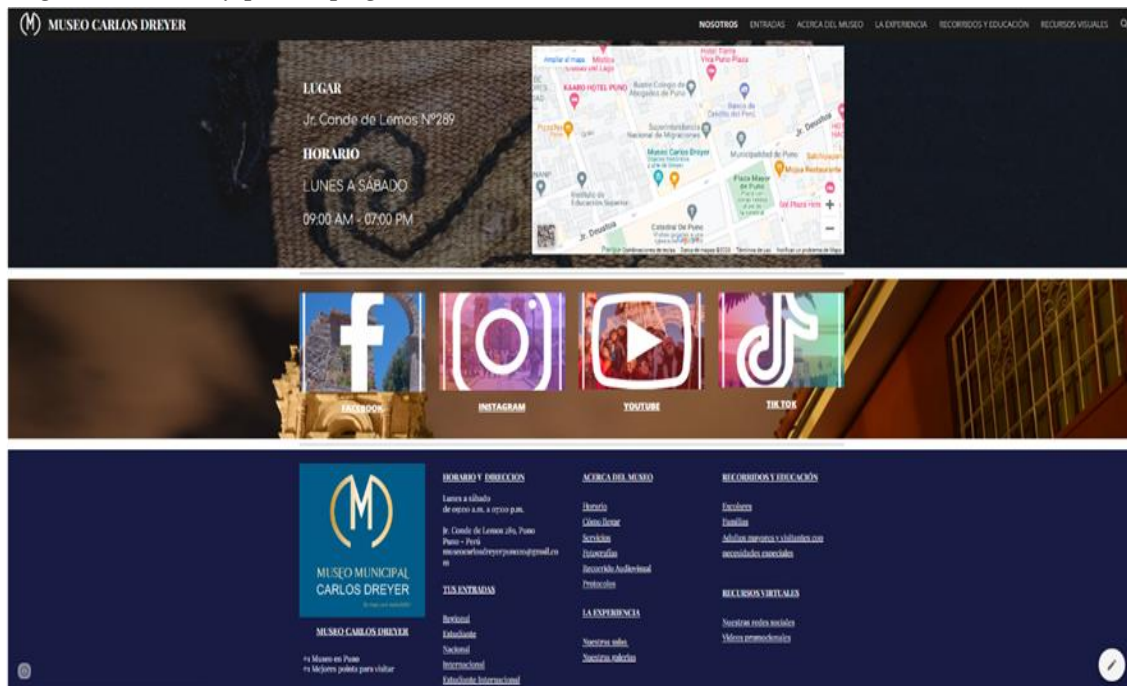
MUSEO CARLOS DREYER

NOSOTROS ENTRADAS ACERCA DEL MUSEO LA EXPERIENCIA RECORRIDOS Y EDUCACIÓN RECURSOS VISUALES

LUGAR

Jr. Conde de Lemos Nº289

HORARIO

LUNES A SÁBADO

09:00 AM - 07:00 PM

Ampliar el mapa
KSARO HOTEL PUNO
Museo Carlos Dreyer
Municipalidad de Puno
Plaza Mayor de Puno
Catedral De Puno
Jr. Deustua

FACEBOOK

INSTAGRAM

YOUTUBE

TIK TOK

MUSEO MUNICIPAL CARLOS DREYER

MUSEO CARLOS DREYER

#1 Museo en Puno
#1 Mejores puntos para visitar

HORARIO Y DIRECCION

Lunes a sábado
de 09:00 a.m. a 07:00 p.m.

Jr. Conde de Lemos 289, Puno
Puno - Perú
museocarlosdreyerpuno@gmail.com

TUS ENTRADAS

Regional
Estudiante
Nacional
Internacional
Estudiante Internacional

ACERCA DEL MUSEO

Horario
Cómo llegar
Servicios
Fotografías
Recorrido Audiovisual
Protocolos

LA EXPERIENCIA

Nuestras salas
Nuestras galerías

RECORRIDOS Y EDUCACIÓN

Escolares
Familias
Adultos mayores y visitantes con necesidades especiales

RECURSOS VIRTUALES

Nuestras redes sociales
Videos promocionales